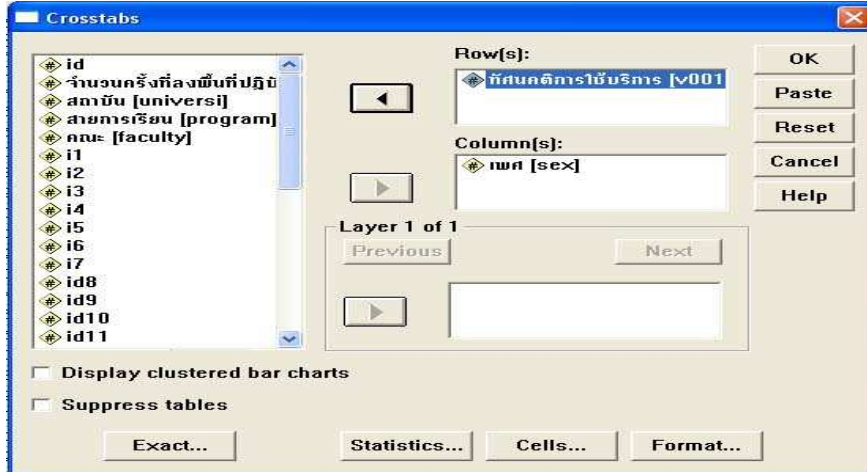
Crosstabs

id
จำนวนครั้งที่ลงพื้นที่ปฏิบั
สถาบัน [universi]
สาขาการเรียน [program]
คณะ [faculty]
i1
i2
i3
i4
i5
i6
i7
id8
id9
id10
id11

Row(s):
ทัศนคติการใช้บริการ [v001

Column(s):
เพศ [sex]

Layer 1 of 1
Previous
Next

OK
Paste
Reset
Cancel
Help

Display clustered bar charts
Suppress tables

Exact...
Statistics...
Cells...
Format...